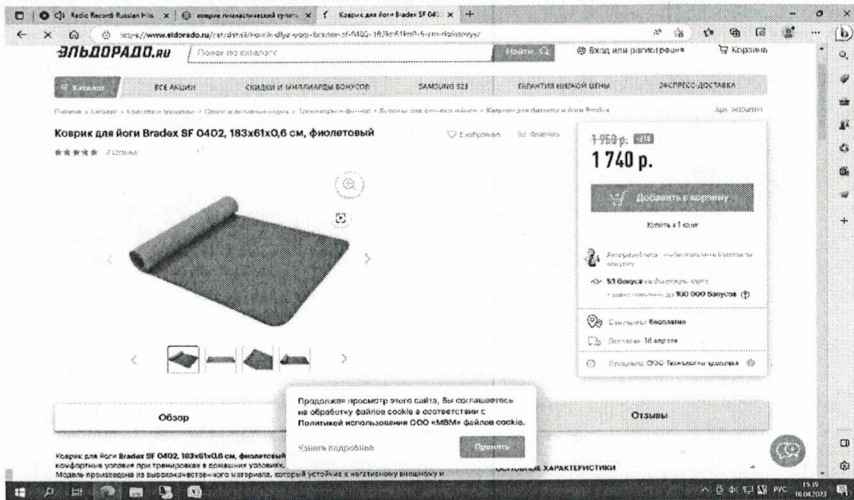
Radio Record Russian Hits | коврик гимнастический купить | Коврик для йоги Bradex SF 040 | +

https://www.eldorado.ru/cat/detail/kovrik-dlya-yogi-bradex-sf-0402-183h61h0-6-sm-fioletovyy/

ЭЛЬДОРАДО.ru

Поиск по каталогу

Найти

Вход или регистрация

Корзина

Каталог

ВСЕ АКЦИИ

СКИДКИ И МИЛЛИАРДЫ БОНУСОВ

SAMSUNG S23

ГАРАНТИЯ НИЗКОЙ ЦЕНЫ

ЭКСПРЕСС-ДОСТАВКА

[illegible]

Коврик для йоги Bradex SF 0402, 183x61x0,6 см, фиолетовый

2 отзыва

В избранное

Сравнить

1 950 р.

1 740 р.

Добавить в корзину

Купить в 1 клик

53 бонуса на бонусную карту

100 000 бонусов

Самовывоз бесплатно

Доставка 18 апреля

Продавец: ООО Технологии здоровья

Обзор

Отзывы

Продолжая просмотр этого сайта, Вы соглашаетесь на обработку файлов cookie в соответствии с Политикой использования ООО «МВМ» файлов cookie.

Узнать подробнее

Принять

Коврик для йоги Bradex SF 0402, 183x61x0,6 см, фиолетовый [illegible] комфортные условия при тренировках в домашних условиях. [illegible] Модель произведена из высококачественного материала, который устойчив к негативному внешнему и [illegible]

ОСНОВНЫЕ ХАРАКТЕРИСТИКИ

РУС

15:19
18.04.2023